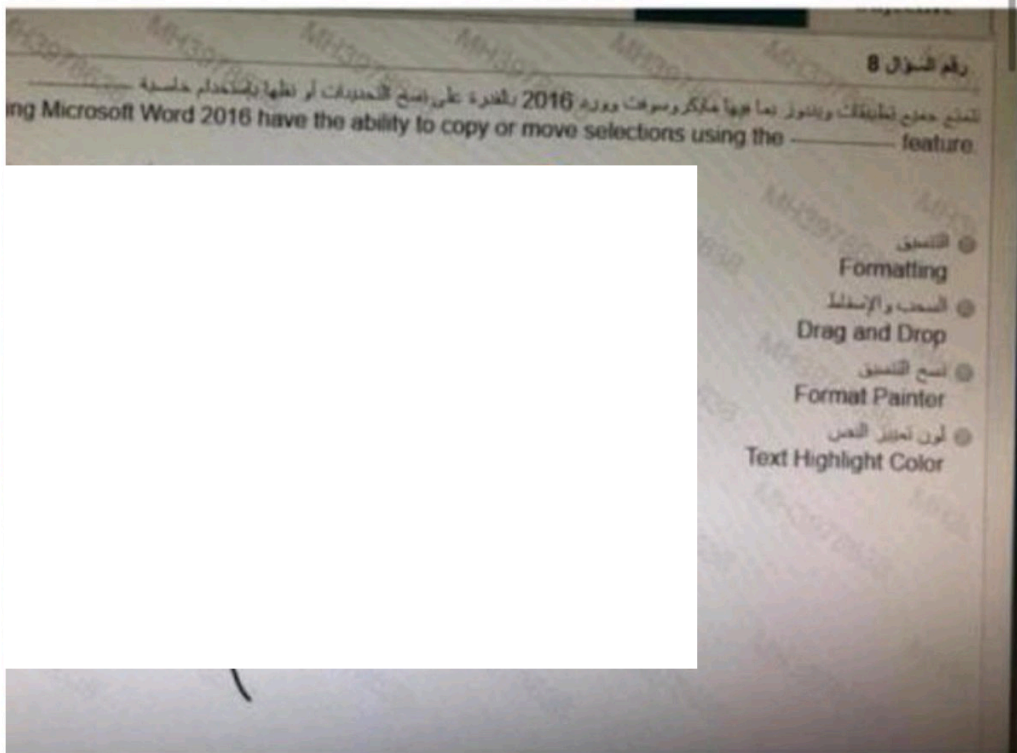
رقم السؤال 8

تتمتع جميع تطبيقات ويندوز بما فيها مايكروسوفت وورد 2016 بالقدرة على نسخ التحديدات أو نقلها باستخدام خاصية ______

ing Microsoft Word 2016 have the ability to copy or move selections using the ______ feature.

التنسيق
Formatting

السحب والإسقاط
Drag and Drop

نسخ التنسيق
Format Painter

لون تمييز النص
Text Highlight Color